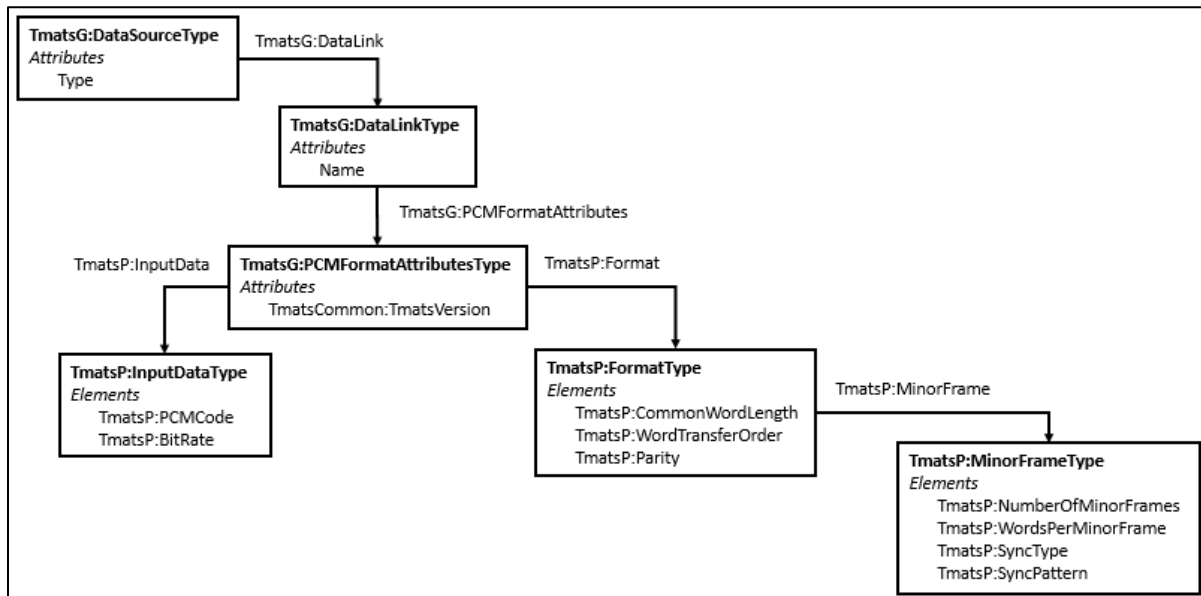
**TmatsG:DataSourceType**
*Attributes*
Type

TmatsG:DataLink

**TmatsG:DataLinkType**
*Attributes*
Name

TmatsG:PCMFormatAttributes

TmatsP:InputData

**TmatsG:PCMFormatAttributesType**
*Attributes*
TmatsCommon:TmatsVersion

TmatsP:Format

**TmatsP:InputDataType**
*Elements*
TmatsP:PCMCode
TmatsP:BitRate

**TmatsP:FormatType**
*Elements*
TmatsP:CommonWordLength
TmatsP:WordTransferOrder
TmatsP:Parity

TmatsP:MinorFrame

**TmatsP:MinorFrameType**
*Elements*
TmatsP:NumberOfMinorFrames
TmatsP:WordsPerMinorFrame
TmatsP:SyncType
TmatsP:SyncPattern